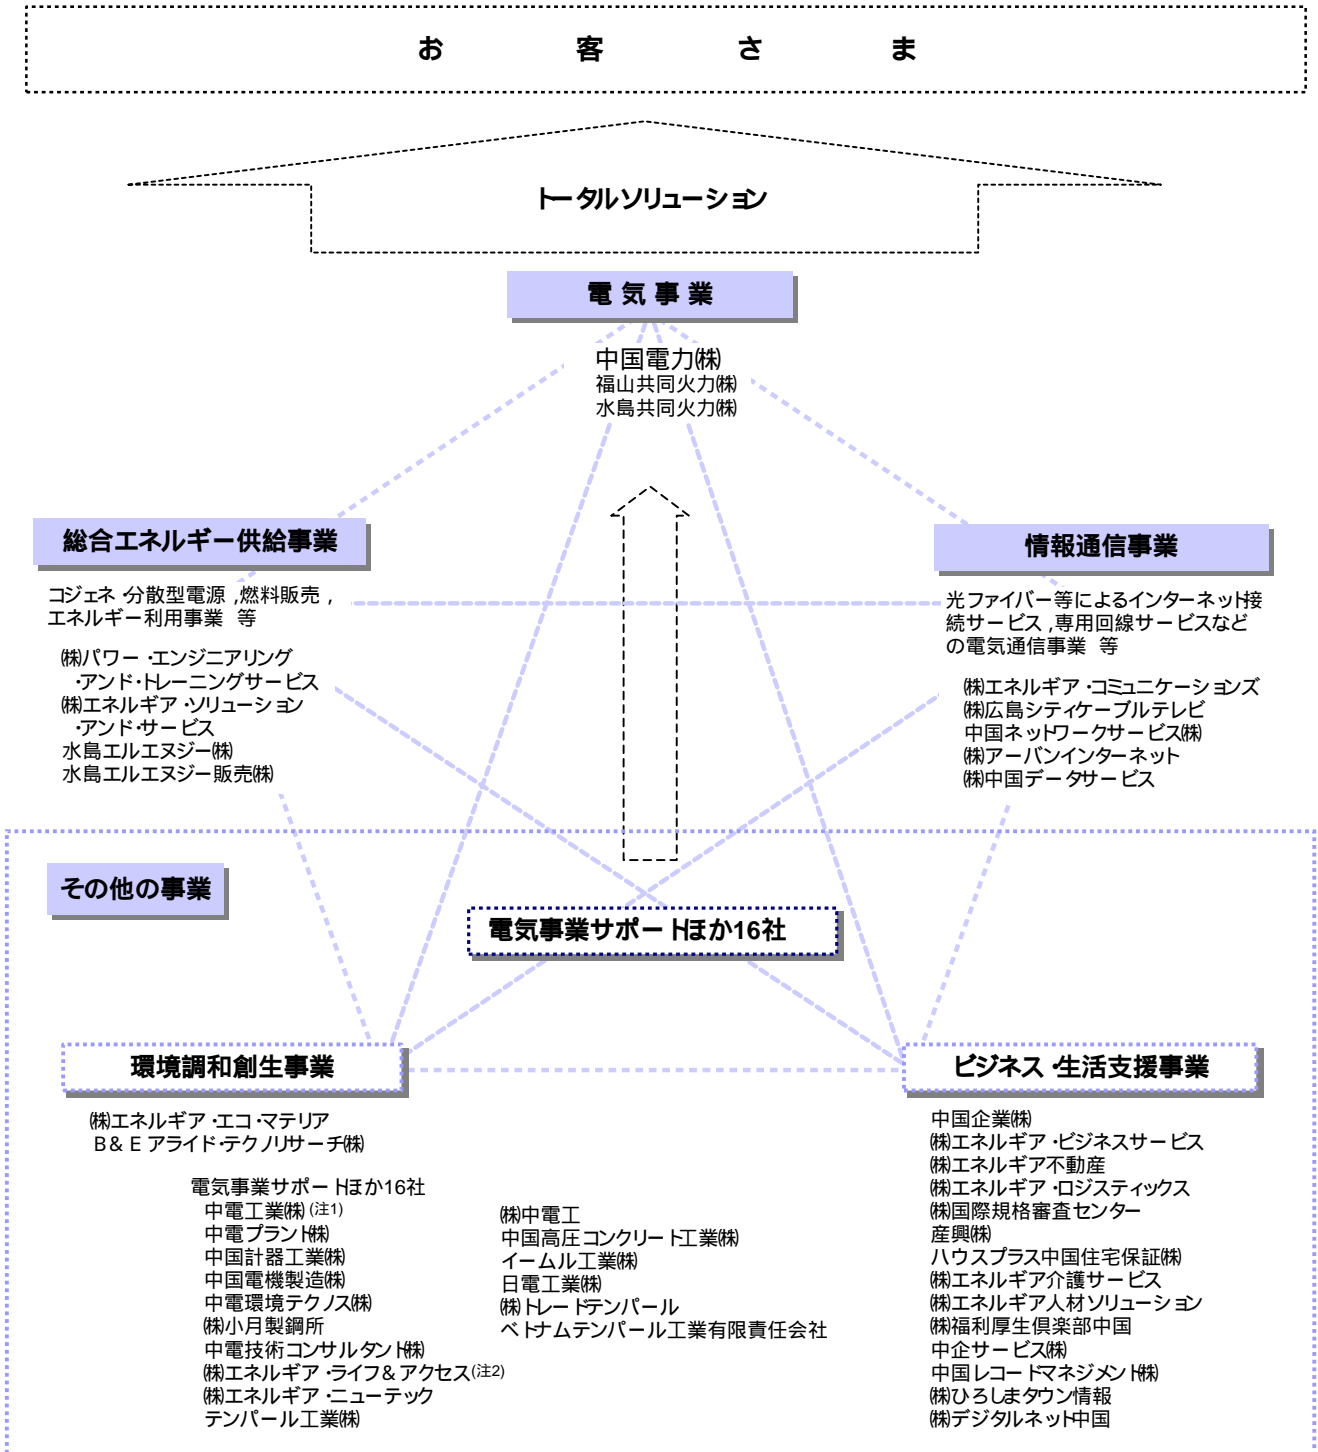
お　客　さ　ま

トータルソリューション

電気事業

中国電力㈱
福山共同火力㈱
水島共同火力㈱

総合エネルギー供給事業

コジェネ 分散型電源 ,燃料販売 , エネルギー利用事業　等

㈱パワー ·エンジニアリング ·アンド·トレーニングサービス
㈱エネルギア ·ソリューション ·アンド·サービス
水島エルエヌジー㈱
水島エルエヌジー販売㈱

情報通信事業

光ファイバー等によるインターネット接続サービス ,専用回線サービスなどの電気通信事業　等

㈱エネルギア ·コミュニケーションズ
㈱広島シティケーブルテレビ
中国ネットワークサービス㈱
㈱アーバンインターネット
㈱中国データサービス

その他の事業

電気事業サポートほか16社

環境調和創生事業

㈱エネルギア ·エコ·マテリア
B& E アライド·テクノリサーチ㈱

ビジネス·生活支援事業

中国企業㈱
㈱エネルギア ·ビジネスサービス
㈱エネルギア不動産
㈱エネルギア ·ロジスティックス
㈱国際規格審査センター
産興㈱
ハウスプラス中国住宅保証㈱
㈱エネルギア介護サービス
㈱エネルギア人材ソリューション
㈱福利厚生倶楽部中国
中企サービス㈱
中国レコードマネジメント㈱
㈱ひろしまタウン情報
㈱デジタルネット中国

電気事業サポートほか16社
中電工業㈱ (注1)
中電プラント㈱
中国計器工業㈱
中国電機製造㈱
中電環境テクノス㈱
㈱小月製鋼所
中電技術コンサルタント㈱
㈱エネルギア ·ライフ& アクセス(注2)
㈱エネルギア ·ニューテック
テンパール工業㈱

㈱中電工
中国高圧コンクリート工業㈱
イームル工業㈱
日電工業㈱
㈱トレードテンパール
ベトナムテンパール工業有限責任会社